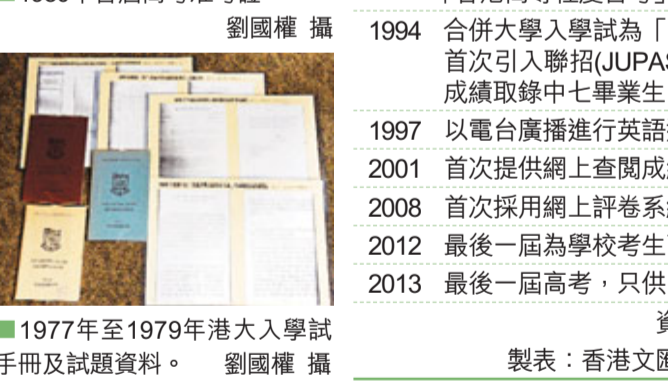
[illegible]
劉國權 攝

■1977年至1979年港大入學試手冊及試題資料。 劉國權 攝

| | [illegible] |
|---|---|
| 1994 | 合併大學入學試為「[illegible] 首次引入聯招(JUPAS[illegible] 成績取錄中七畢業生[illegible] |
| 1997 | 以電台廣播進行英語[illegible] |
| 2001 | 首次提供網上查閱成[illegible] |
| 2008 | 首次採用網上評卷系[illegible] |
| 2012 | 最後一屆為學校考生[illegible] |
| 2013 | 最後一屆高考，只供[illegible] |

資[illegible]
製表：香港文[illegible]